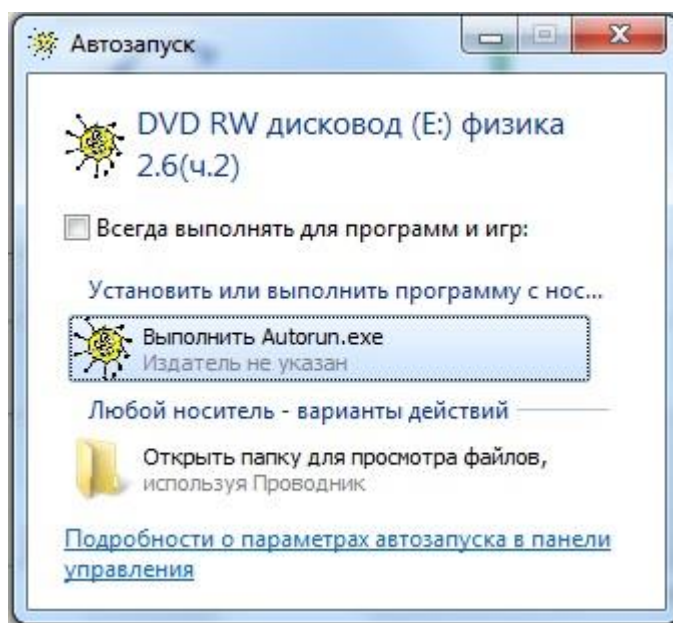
Автозапуск

DVD RW дисковод (E:) физика 2.6(ч.2)

Всегда выполнять для программ и игр:

Установить или выполнить программу с нос...

Выполнить Autorun.exe
Издатель не указан

Любой носитель - варианты действий

Открыть папку для просмотра файлов, используя Проводник

Подробности о параметрах автозапуска в панели управления